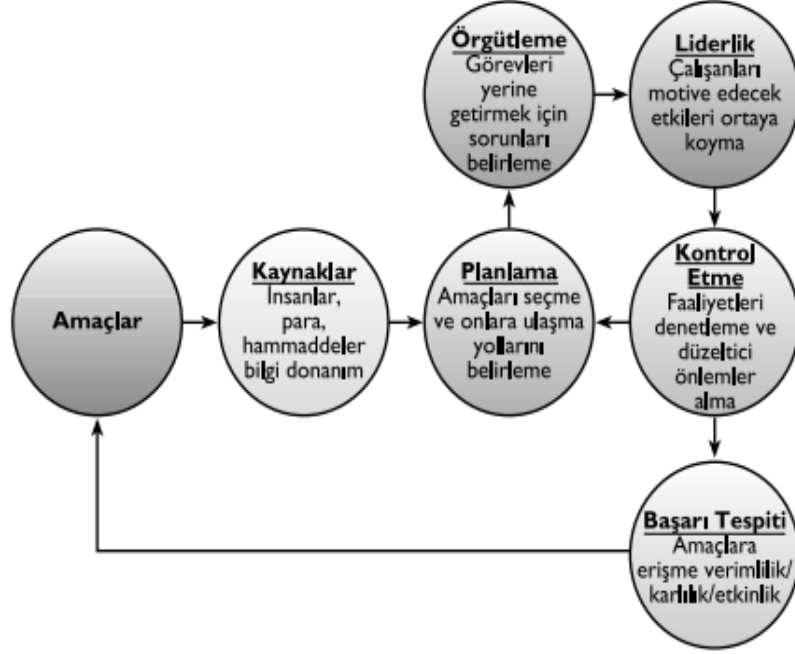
Amaçlar

Kaynaklar
İnsanlar, para, hammaddeler bilgi donanım

Planlama
Amaçları seçme ve onlara ulaşma yollarını belirleme

Örgütleme
Görevleri yerine getirmek için sorunları belirleme

Liderlik
Çalışanları motive edecek etkileri ortaya koyma

Kontrol Etme
Faaliyetleri denetleme ve düzeltici önlemler alma

Başarı Tespiti
Amaçlara erişme verimlilik/karlılık/etkinlik